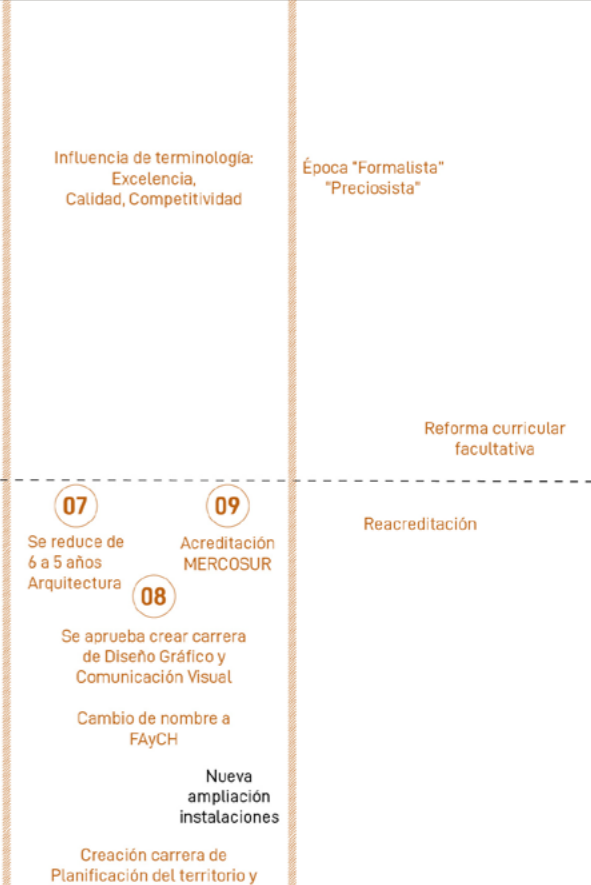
Influencia de terminología: Excelencia, Calidad, Competitividad

Época "Formalista" "Preciosista"

Reforma curricular facultativa

07

Se reduce de 6 a 5 años Arquitectura

09

Acreditación MERCOSUR

Reacreditación

08

Se aprueba crear carrera de Diseño Gráfico y Comunicación Visual

Cambio de nombre a FAyCH

Nueva ampliación instalaciones

Creación carrera de Planificación del territorio y